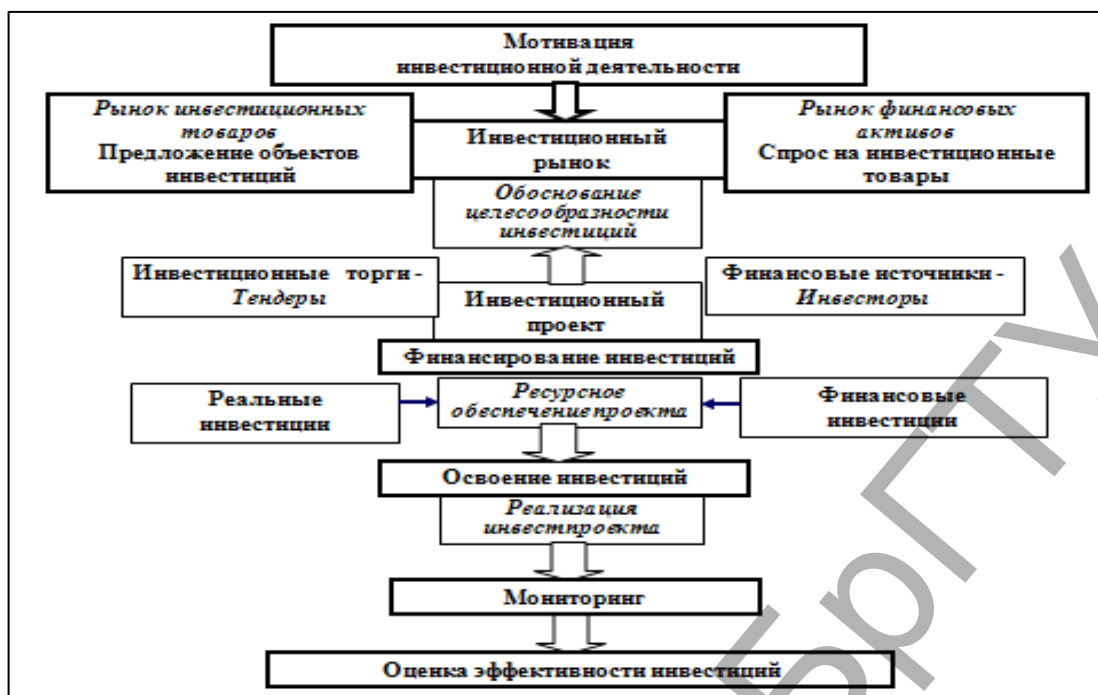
Мотивация инвестиционной деятельности

Рынок инвестиционных товаров
Предложение объектов инвестиций

Инвестиционный рынок

Рынок финансовых активов
Спрос на инвестиционные товары

Обоснование целесообразности инвестиций

Инвестиционные торги - Тендеры

Инвестиционный проект

Финансовые источники - Инвесторы

Финансирование инвестиций

Реальные инвестиции

Ресурсное обеспечение проекта

Финансовые инвестиции

Освоение инвестиций

Реализация инвестпроекта

Мониторинг

Оценка эффективности инвестиций

БРГТУ